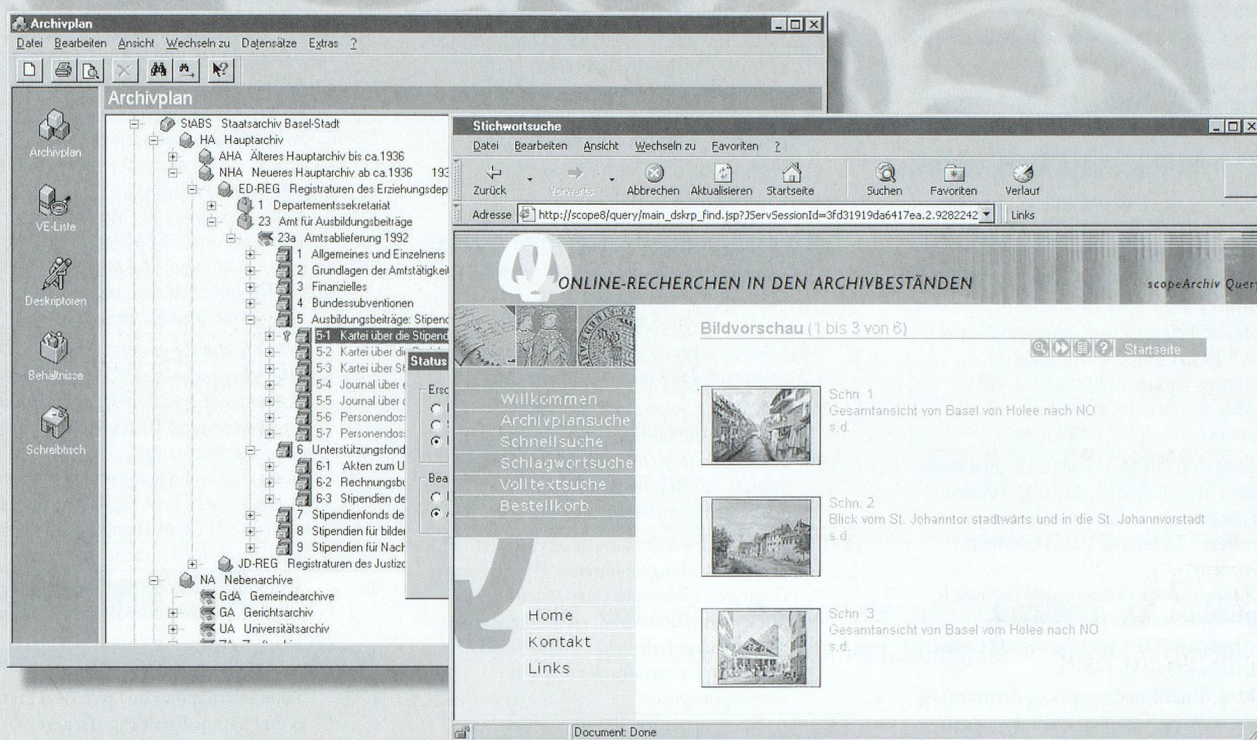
Archivplan

Datei Bearbeiten Ansicht Wechseln zu Datensätze Extras ?

Archivplan

Archivplan

VE-Liste

Deskriptoren

Behältnisse

Schreibtisch

StABS Staatsarchiv Basel-Stadt
HA Hauptarchiv
AHA Älteres Hauptarchiv bis ca.1936
NHA Neueres Hauptarchiv ab ca.1936 193
ED-REG Registraturen des Erziehungsdep
1 Departementssekretariat
23 Amt für Ausbildungsbeiträge
23a Amtsablieferung 1992
1 Allgemeines und Einzelnens
2 Grundlagen der Amtstätigkeil
3 Finanzielles
4 Bundessubventionen
5 Ausbildungsbeiträge: Stipenc
5-1 Kartei über die Stipend
5-2 Kartei über di
5-3 Kartei über St
5-4 Journal über e
5-5 Journal über c
5-6 Personendos
5-7 Personendos
6 Unterstützungsfond
6-1 Akten zum U
6-2 Rechnungsbu
6-3 Stipendien de
7 Stipendienfonds de
8 Stipendien für bilder
9 Stipendien für Nach
JD-REG Registraturen des Justizc
NA Nebenarchive
GdA Gemeindearchive
GA Gerichtsarchiv
UA Universitätsarchiv

Status
Ersc
Bea

Stichwortsuche

Datei Bearbeiten Ansicht Wechseln zu Favoriten ?

Zurück Vorwärts Abbrechen Aktualisieren Startseite Suchen Favoriten Verlauf

Adresse http://scope8/query/main_dskrp_find.jsp?JServSessionId=3fd31919da6417ea.2.9282242 Links

ONLINE-RECHERCHEN IN DEN ARCHIVBESTÄNDEN

scopeArchiv Quer

Bildvorschau (1 bis 3 von 6)

Startseite

Willkommen
Archivplansuche
Schnellsuche
Schlagwortsuche
Volltextsuche
Bestellkorb

Schn. 1
Gesamtansicht von Basel von Holee nach NO
s.d.

Schn. 2
Blick vom St. Johanntor stadtwärts und in die St. Johannvorstadt
s.d.

Schn. 3
Gesamtansicht von Basel vom Holee nach NO
s.d.

Home
Kontakt
Links

Document: Done